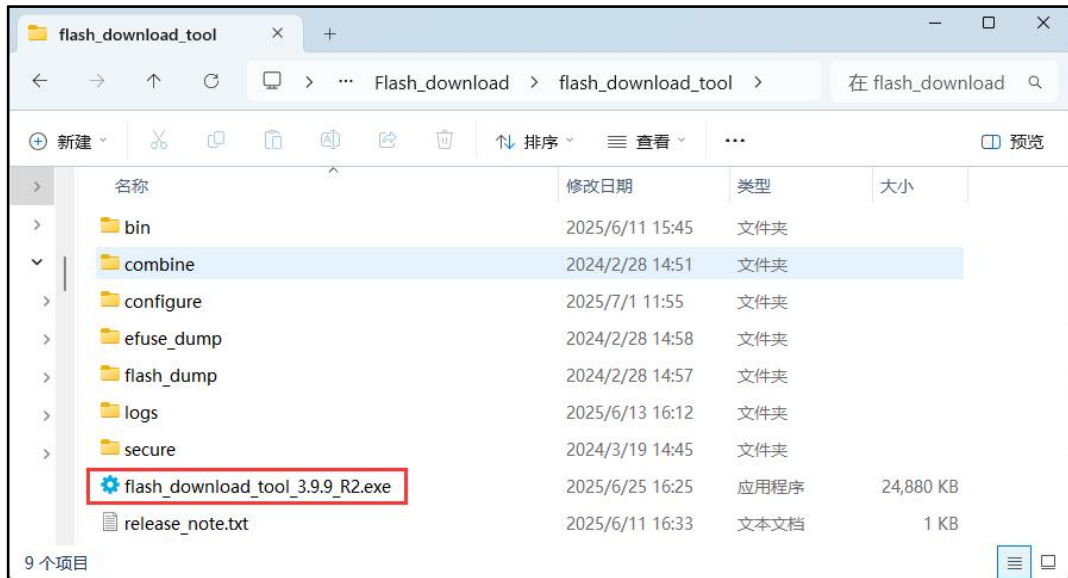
flash_download_tool

Flash_download > flash_download_tool >

在 flash_download

新建 排序 查看 ··· 预览

| 名称 | 修改日期 | 类型 | 大小 |
|---|---|---|---|
| bin | 2025/6/11 15:45 | 文件夹 | |
| combine | 2024/2/28 14:51 | 文件夹 | |
| configure | 2025/7/1 11:55 | 文件夹 | |
| efuse_dump | 2024/2/28 14:58 | 文件夹 | |
| flash_dump | 2024/2/28 14:57 | 文件夹 | |
| logs | 2025/6/13 16:12 | 文件夹 | |
| secure | 2024/3/19 14:45 | 文件夹 | |
| flash_download_tool_3.9.9_R2.exe | 2025/6/25 16:25 | 应用程序 | 24,880 KB |
| release_note.txt | 2025/6/11 16:33 | 文本文档 | 1 KB |

9 个项目